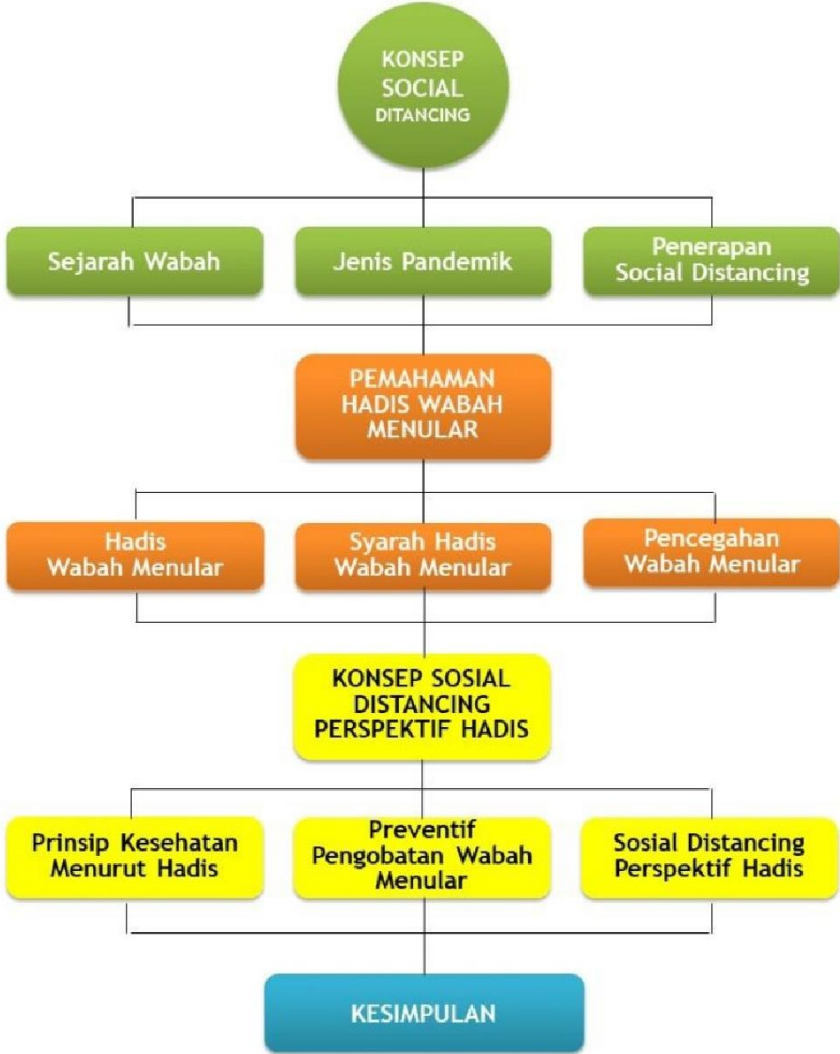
KONSEP SOCIAL DITANCING

Sejarah Wabah

Jenis Pandemik

Penerapan Social Distancing

PEMAHAMAN HADIS WABAH MENULAR

Hadis Wabah Menular

Syarah Hadis Wabah Menular

Pencegahan Wabah Menular

KONSEP SOSIAL DISTANCING PERSPEKTIF HADIS

Prinsip Kesehatan Menurut Hadis

Preventif Pengobatan Wabah Menular

Sosial Distancing Perspektif Hadis

KESIMPULAN